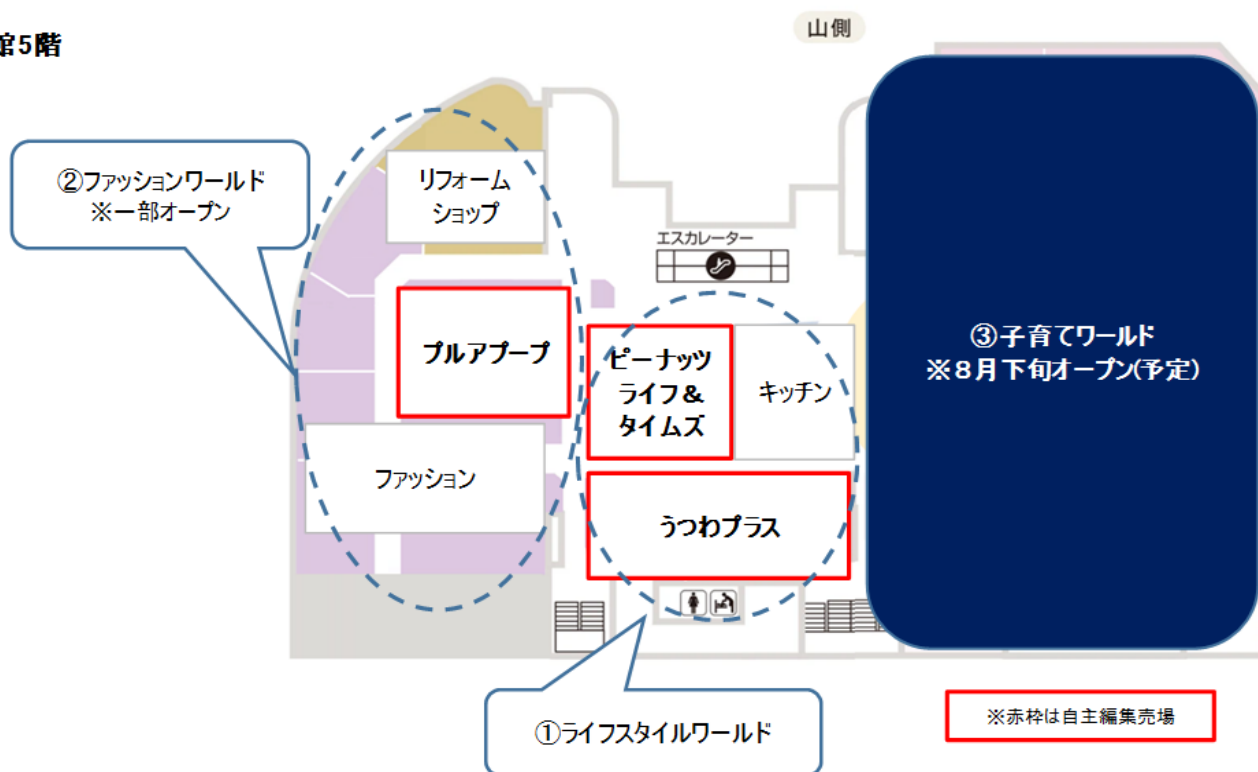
館5階

山側

②ファッションワールド
※一部オープン

リフォームショップ

エスカレーター

プルアプープ

ピーナッツライフ＆タイムズ

キッチン

③子育てワールド
※8月下旬オープン(予定)

ファッション

うつわプラス

①ライフスタイルワールド

※赤枠は自主編集売場